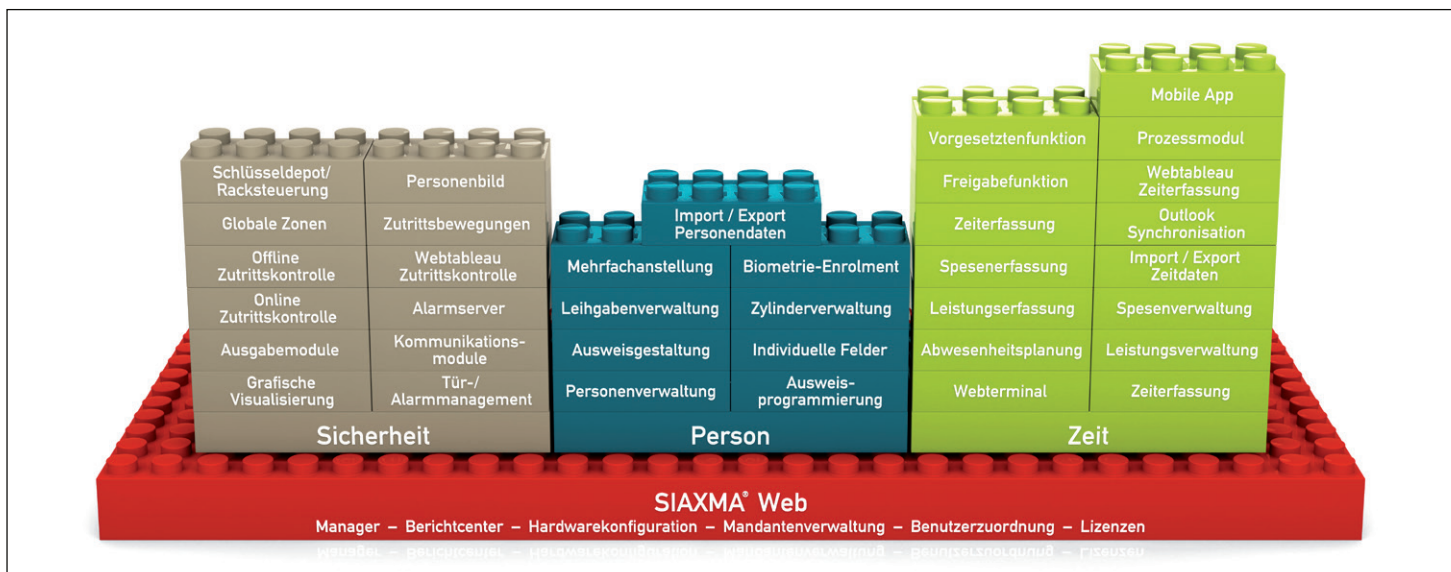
Schlüsseldepot/ Racksteuerung
Personenbild
Globale Zonen
Zutrittsbewegungen
Offline Zutrittskontrolle
Webtableau Zutrittskontrolle
Online Zutrittskontrolle
Alarmserver
Ausgabemodule
Kommunikationsmodule
Grafische Visualisierung
Tür-/ Alarmmanagement
Sicherheit

Import / Export Personendaten
Mehrfachanstellung
Biometrie-Enrolment
Leihgabenverwaltung
Zylinderverwaltung
Ausweisgestaltung
Individuelle Felder
Personenverwaltung
Ausweisprogrammierung
Person

Mobile App
Vorgesetztenfunktion
Prozessmodul
Freigabefunktion
Webtableau Zeiterfassung
Zeiterfassung
Outlook Synchronisation
Spesenerfassung
Import / Export Zeitdaten
Leistungserfassung
Spesenverwaltung
Abwesenheitsplanung
Leistungsverwaltung
Webterminal
Zeiterfassung
Zeit

SIAXMA® Web
Manager – Berichtcenter – Hardwarekonfiguration – Mandantenverwaltung – Benutzerzuordnung – Lizenzen